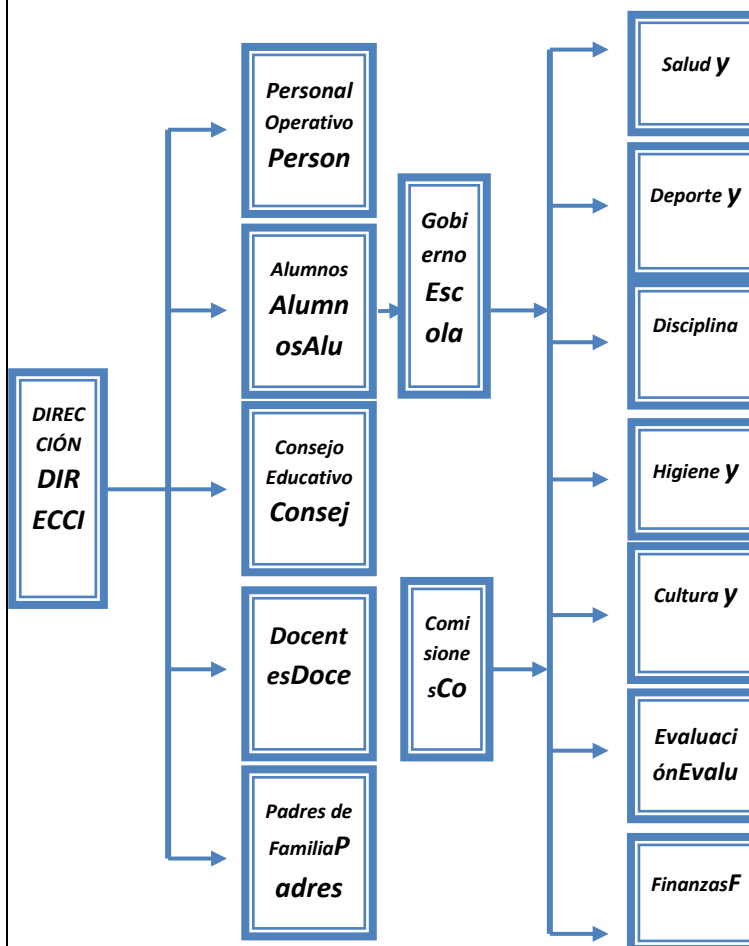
DIRECCIÓN DIRECCI

Personal Operativo Person

Alumnos AlumnosAlu

Consejo Educativo Consej

DocentesDoce

Padres de FamiliaPadres

Gobierno Escola

ComisionesCo

Salud y

Deporte y

Disciplina

Higiene y

Cultura y

EvaluaciónEvalu

FinanzasF